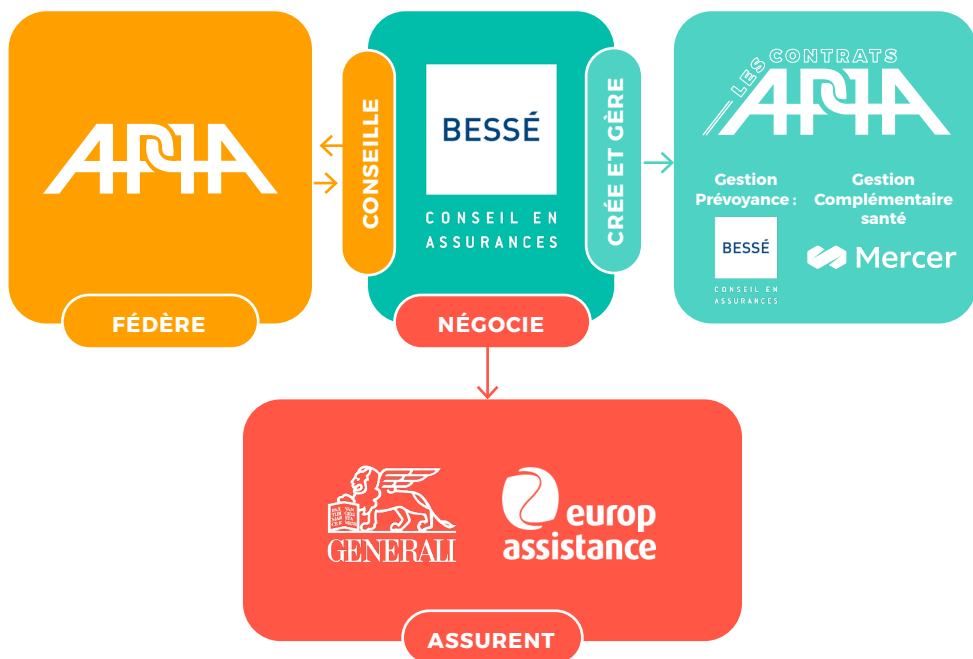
APHA

FÉDÈRE

CONSEILLE

BESSÉ

CONSEIL EN ASSURANCES

CRÉE ET GÈRE

NÉGOCIE

LES CONTRATS APHA

Gestion Prévoyance :

BESSÉ

CONSEIL EN ASSURANCES

Gestion Complémentaire santé

Mercer

GENERALI

europ assistance

ASSURENT